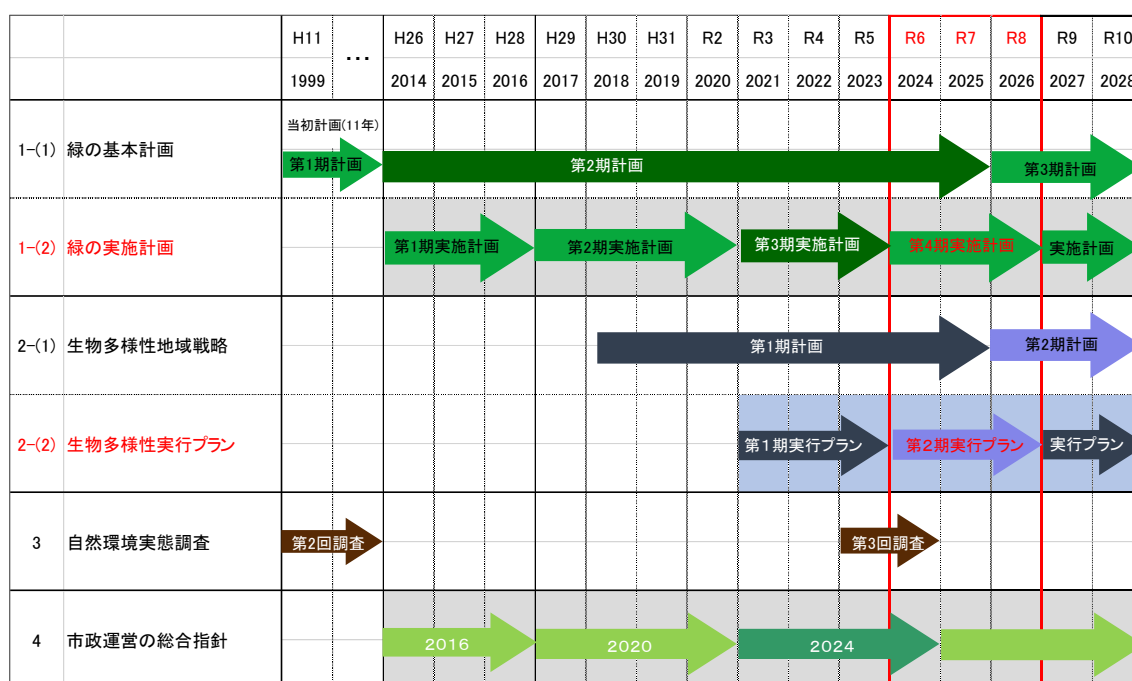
|  |  | H11 | … | H26 | H27 | H28 | H29 | H30 | H31 | R2 | R3 | R4 | R5 | R6 | R7 | R8 | R9 | R10 |
|---|---|---|---|---|---|---|---|---|---|---|---|---|---|---|---|---|---|---|
|  |  | 1999 |  | 2014 | 2015 | 2016 | 2017 | 2018 | 2019 | 2020 | 2021 | 2022 | 2023 | 2024 | 2025 | 2026 | 2027 | 2028 |
| 1-(1) | 緑の基本計画 | 当初計画(11年) 第1期計画 |  | 第2期計画 |  |  |  |  |  |  |  |  |  |  |  | 第3期計画 |  |  |
| 1-(2) | 緑の実施計画 |  |  | 第1期実施計画 |  |  | 第2期実施計画 |  |  |  | 第3期実施計画 |  |  | 第4期実施計画 |  |  | 実施計画 |  |
| 2-(1) | 生物多様性地域戦略 |  |  |  |  |  |  | 第1期計画 |  |  |  |  |  |  |  | 第2期計画 |  |  |
| 2-(2) | 生物多様性実行プラン |  |  |  |  |  |  |  |  |  | 第1期実行プラン |  |  | 第2期実行プラン |  |  | 実行プラン |  |
| 3 | 自然環境実態調査 | 第2回調査 |  |  |  |  |  |  |  |  |  |  | 第3回調査 |  |  |  |  |  |
| 4 | 市政運営の総合指針 |  |  | 2016 |  |  | 2020 |  |  |  | 2024 |  |  |  |  |  |  |  |